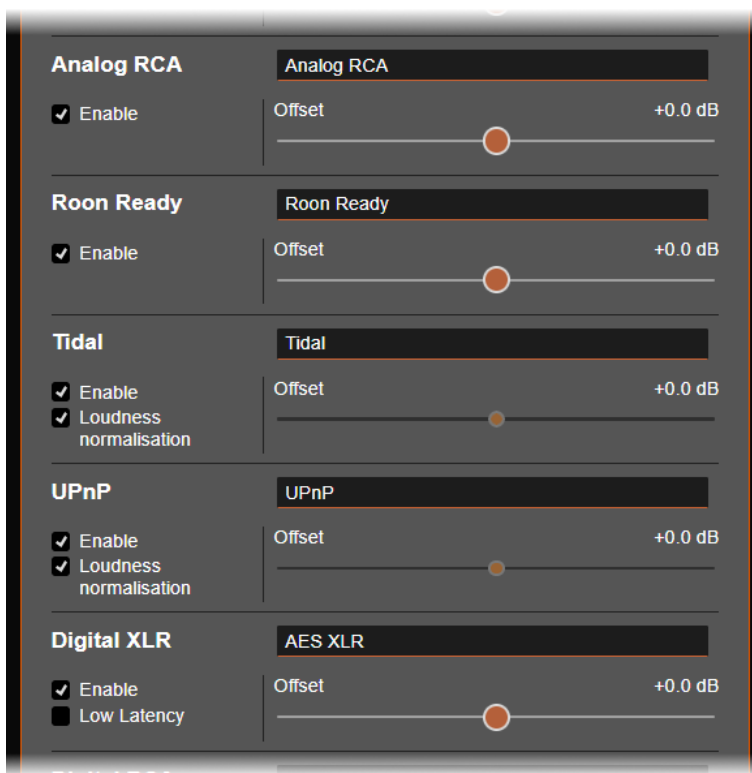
Analog RCA
Analog RCA
Enable
Offset
+0.0 dB

Roon Ready
Roon Ready
Enable
Offset
+0.0 dB

Tidal
Tidal
Enable
Loudness normalisation
Offset
+0.0 dB

UPnP
UPnP
Enable
Loudness normalisation
Offset
+0.0 dB

Digital XLR
AES XLR
Enable
Low Latency
Offset
+0.0 dB

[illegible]